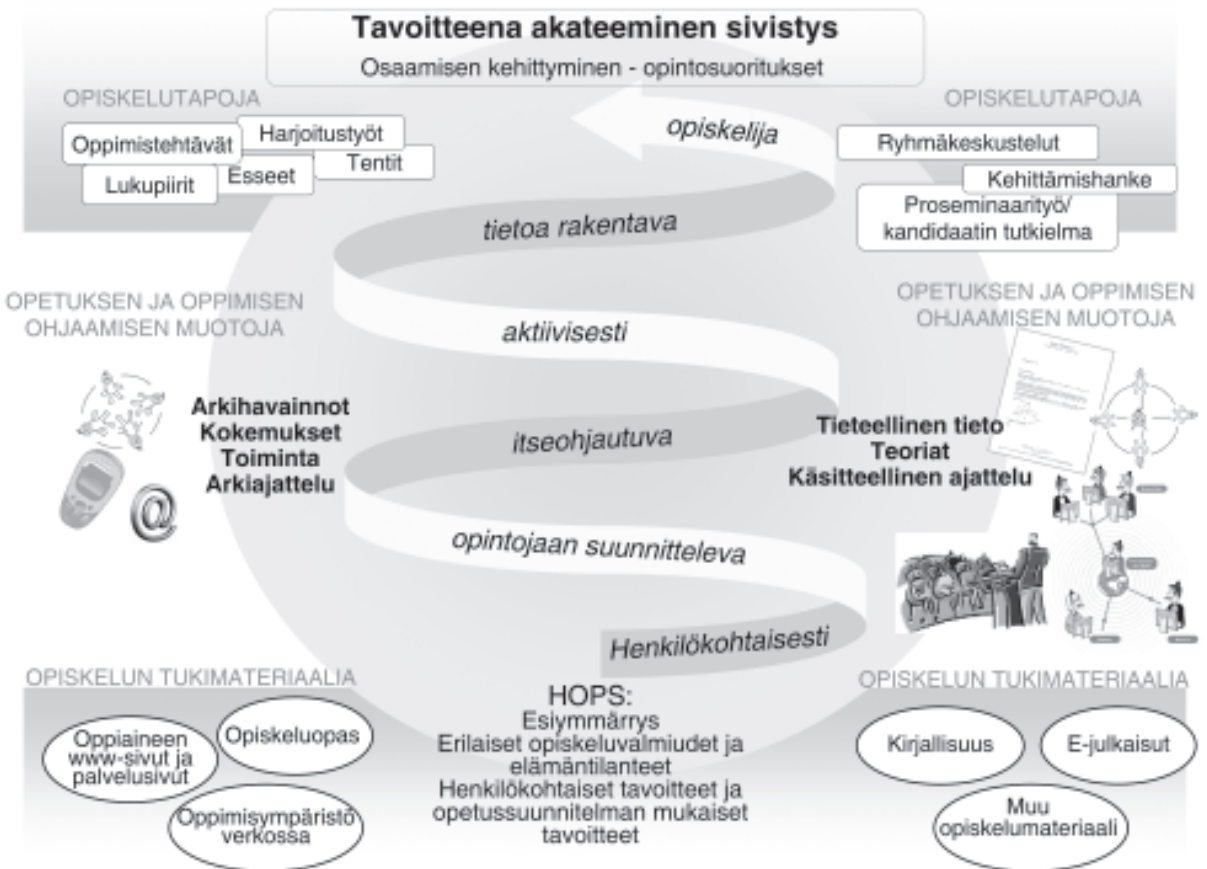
Tavoitteena akateeminen sivistys
Osaamisen kehittyminen - opintosuoritukset

OPISKELUTAPOJA
Oppimistehtävät
Harjoitustyöt
Tentit
Lukupiirit
Esseet

OPISKELUTAPOJA
Ryhmäkeskustelut
Kehittämishanke
Proseminaarityö/ kandidaatin tutkielma

opiskelija
tietoa rakentava
aktiivisesti
itseohjautuva
opintojaan suunnitteleva
Henkilökohtaisesti

OPETUKSEN JA OPPIMISEN OHJAAMISEN MUOTOJA
Arkihavainnot
Kokemukset
Toiminta
Arkiajattelu

OPETUKSEN JA OPPIMISEN OHJAAMISEN MUOTOJA
Tieteellinen tieto
Teoriat
Käsitteellinen ajattelu

OPISKELUN TUKIMATERIAALIA
Oppiaineen www-sivut ja palvelusivut
Opiskeluopas
Oppimisympäristö verkossa

HOPS:
Esiymmärrys
Erilaiset opiskeluvalmiudet ja elämäntilanteet
Henkilökohtaiset tavoitteet ja opetussuunnitelman mukaiset tavoitteet

OPISKELUN TUKIMATERIAALIA
Kirjallisuus
E-julkaisut
Muu opiskelumateriaali